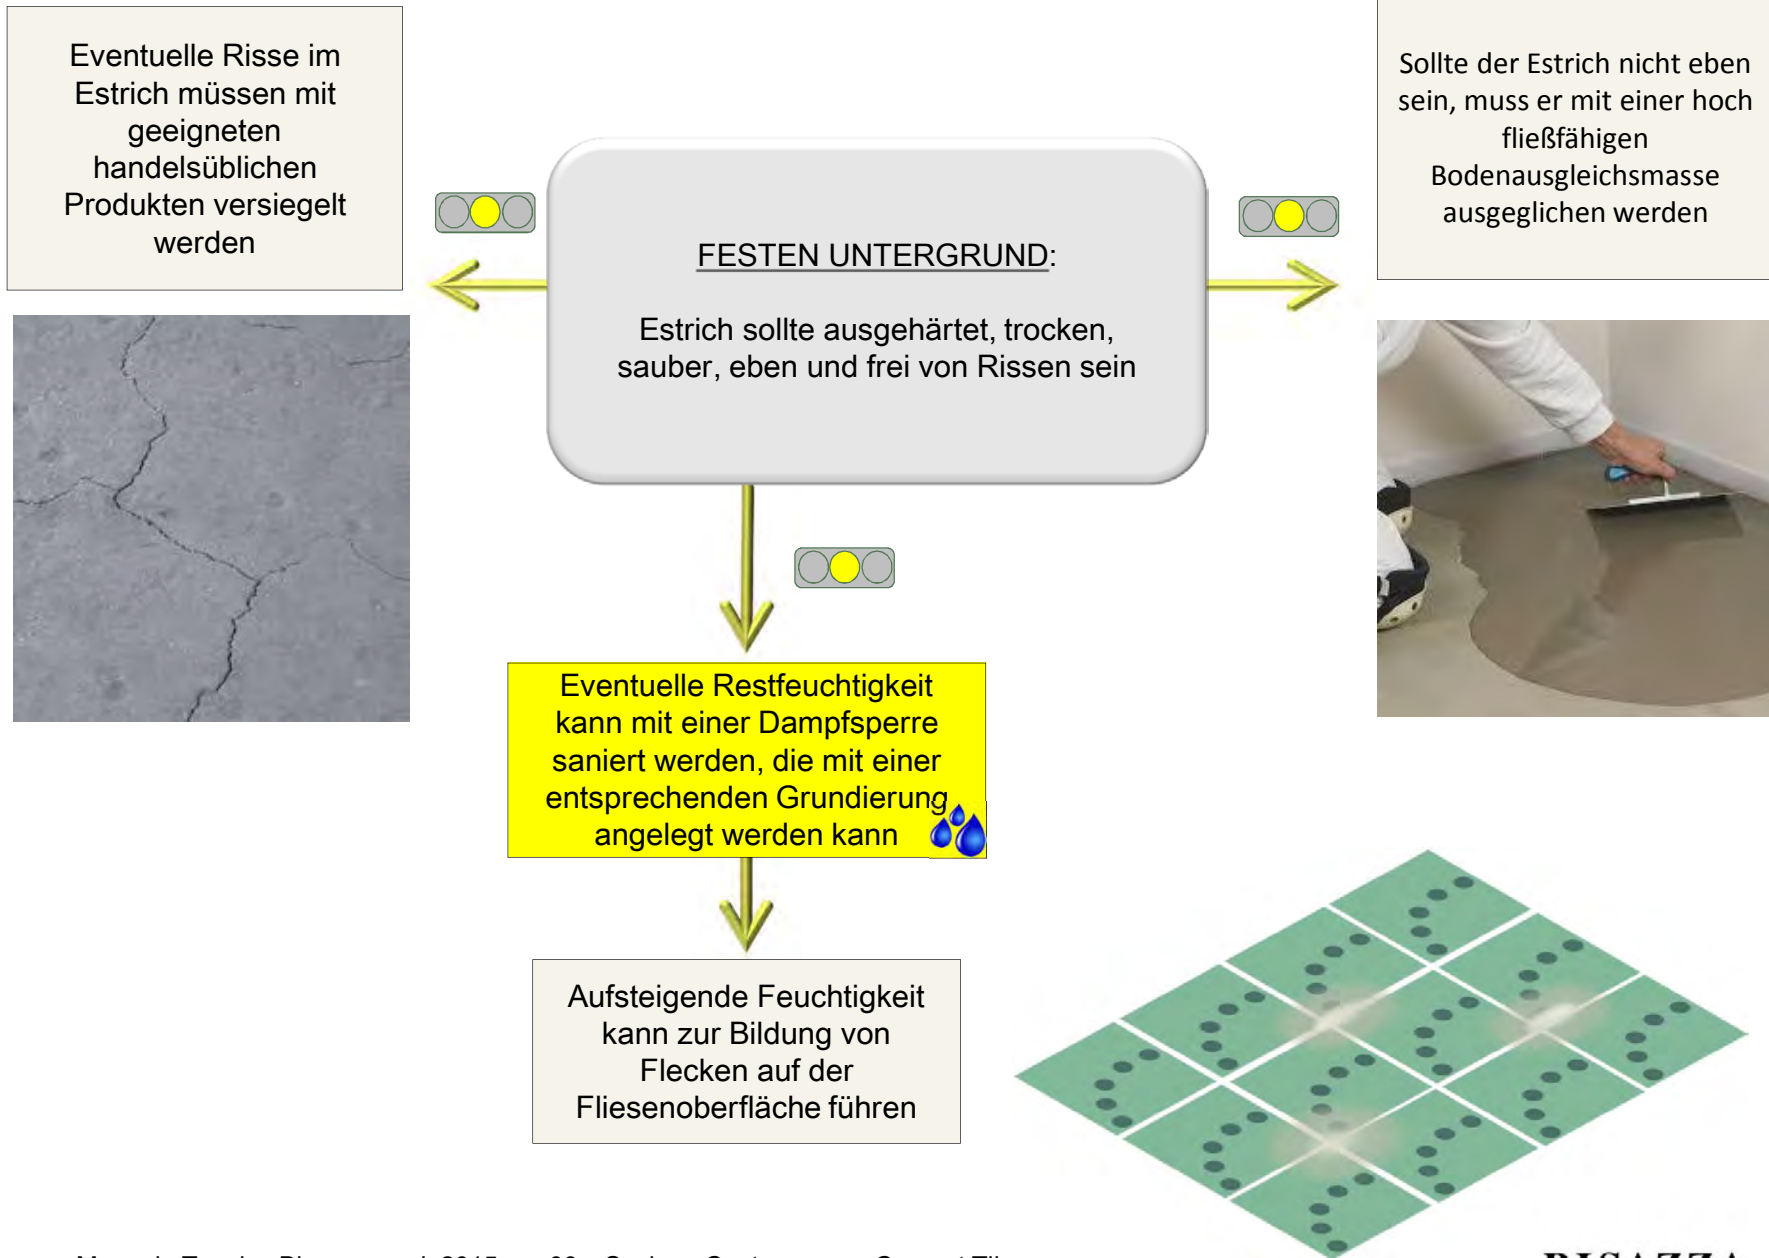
Eventuelle Risse im Estrich müssen mit geeigneten handelsüblichen Produkten versiegelt werden

FESTEN UNTERGRUND:

Estrich sollte ausgehärtet, trocken, sauber, eben und frei von Rissen sein

Sollte der Estrich nicht eben sein, muss er mit einer hoch fließfähigen Bodenausgleichsmasse ausgeglichen werden

Eventuelle Restfeuchtigkeit kann mit einer Dampfsperre saniert werden, die mit einer entsprechenden Grundierung angelegt werden kann

Aufsteigende Feuchtigkeit kann zur Bildung von Flecken auf der Fliesenoberfläche führen

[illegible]

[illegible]